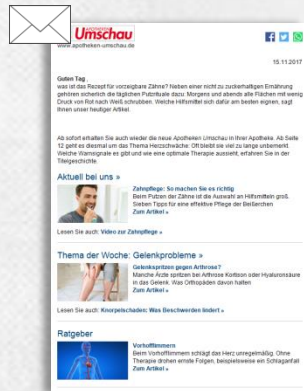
Umschau
www.apotheken-umschau.de

15.11.2017

Guten Tag ,
was ist das Rezept für vorzeigbare Zähne? Neben einer nicht zu zuckerhaltigen Ernährung gehören sicherlich die täglichen Putzrituale dazu. Morgens und abends alle Flächen mit wenig Druck von Rot nach Weiß schrubben. Welche Hilfsmittel sich dafür am besten eignen, sagt Ihnen unser heutiger Artikel.

Ab sofort erhalten Sie auch wieder die neue Apotheken Umschau in Ihrer Apotheke. Ab Seite 12 geht es diesmal um das Thema Herzschwäche: Oft bleibt sie viel zu lange unbemerkt. Welche Warnsignale es gibt und wie eine optimale Therapie aussieht, erfahren Sie in der Titelgeschichte.

Aktuell bei uns »

Zahnpflege: So machen Sie es richtig
Beim Putzen der Zähne ist die Auswahl an Hilfsmitteln groß. Sieben Tipps für eine effektive Pflege der Beißerchen
Zum Artikel »

Lesen Sie auch: Video zur Zahnpflege »

Thema der Woche: Gelenkprobleme »

Gelenkspritzen gegen Arthrose?
Manche Ärzte spritzen bei Arthrose Kortison oder Hyaluronsäure in das Gelenk. Was Orthopäden davon halten
Zum Artikel »

Lesen Sie auch: Knorpelschaden: Was Beschwerden lindert »

Ratgeber

Vorhofflimmern
Beim Vorhofflimmern schlägt das Herz unregelmäßig. Ohne Therapie drohen ernste Folgen, beispielsweise ein Schlaganfall
Zum Artikel »